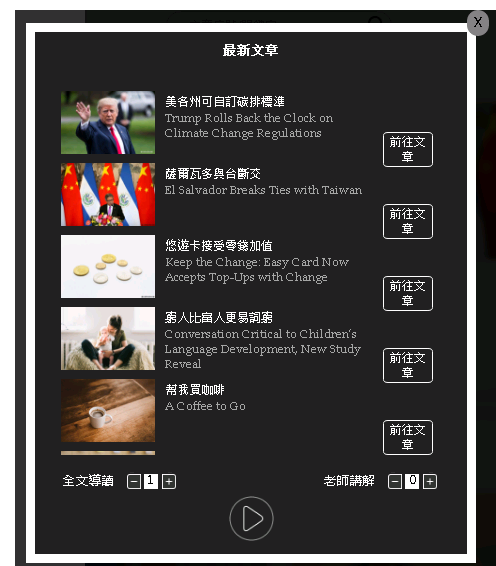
X

最新文章

美各州可自訂碳排標準
Trump Rolls Back the Clock on Climate Change Regulations
前往文章

薩爾瓦多與台斷交
El Salvador Breaks Ties with Taiwan
前往文章

悠遊卡接受零錢加值
Keep the Change: Easy Card Now Accepts Top-Ups with Change
前往文章

窮人比富人更易說窮
Conversation Critical to Children's Language Development, New Study Reveal
前往文章

幫我買咖啡
A Coffee to Go
前往文章

全文導讀 − 1 +
老師講解 − 0 +